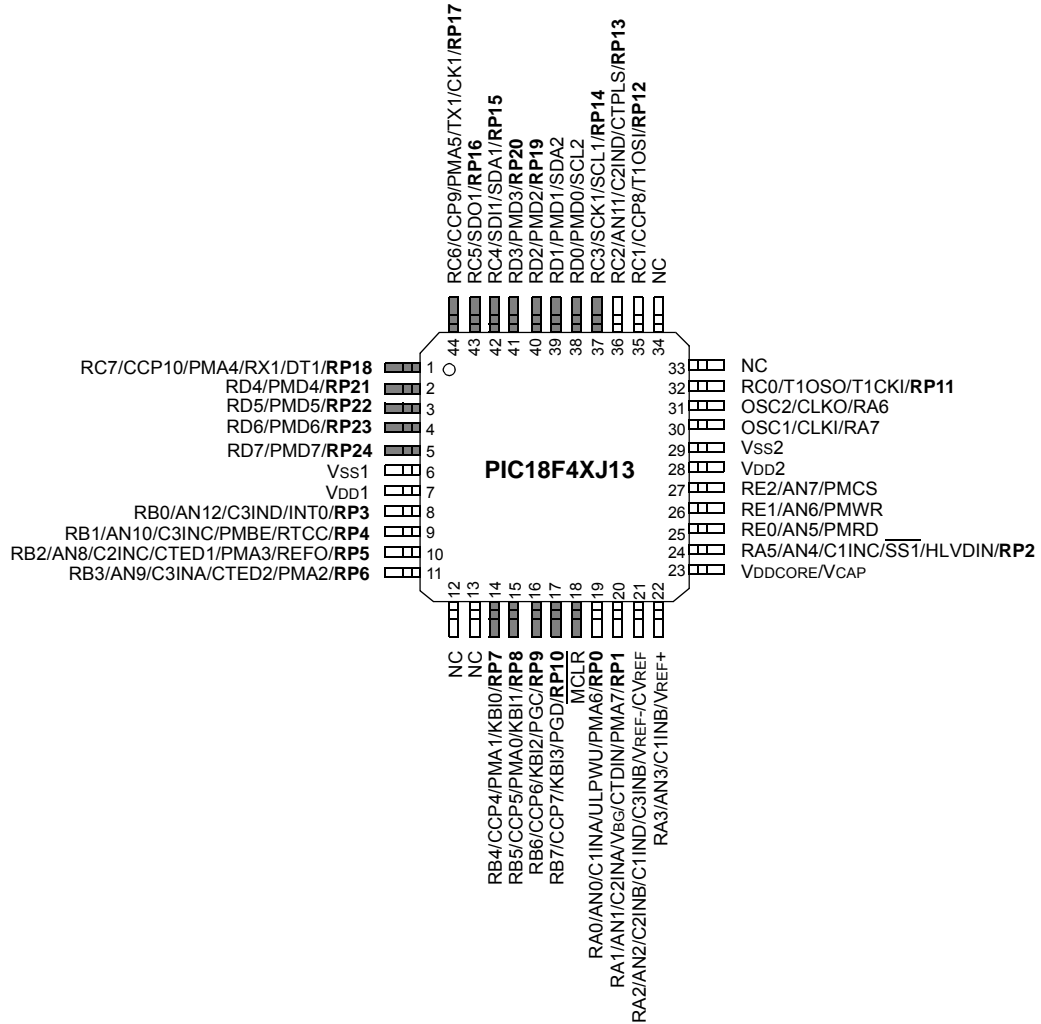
RC6/CCP9/PMA5/TX1/CK1/RP17
RC5/SDO1/RP16
RC4/SDI1/SDA1/RP15
RD3/PMD3/RP20
RD2/PMD2/RP19
RD1/PMD1/SDA2
RD0/PMD0/SCL2
RC3/SCK1/SCL1/RP14
RC2/AN11/C2IND/CTPLS/RP13
RC1/CCP8/T1OSI/RP12
NC

44 43 42 41 40 39 38 37 36 35 34

RC7/CCP10/PMA4/RX1/DT1/RP18 1
RD4/PMD4/RP21 2
RD5/PMD5/RP22 3
RD6/PMD6/RP23 4
RD7/PMD7/RP24 5
VSS1 6
VDD1 7
RB0/AN12/C3IND/INT0/RP3 8
RB1/AN10/C3INC/PMBE/RTCC/RP4 9
RB2/AN8/C2INC/CTED1/PMA3/REFO/RP5 10
RB3/AN9/C3INA/CTED2/PMA2/RP6 11

PIC18F4XJ13

33 NC
32 RC0/T1OSO/T1CKI/RP11
31 OSC2/CLKO/RA6
30 OSC1/CLKI/RA7
29 VSS2
28 VDD2
27 RE2/AN7/PMCS
26 RE1/AN6/PMWR
25 RE0/AN5/PMRD
24 RA5/AN4/C1INC/$\overline{SS1}$/HLVDIN/RP2
23 VDDCORE/VCAP

12 13 14 15 16 17 18 19 20 21 22

NC
NC
RB4/CCP4/PMA1/KBI0/RP7
RB5/CCP5/PMA0/KBI1/RP8
RB6/CCP6/KBI2/PGC/RP9
RB7/CCP7/KBI3/PGD/RP10
$\overline{MCLR}$
RA0/AN0/C1INA/ULPWU/PMA6/RP0
RA1/AN1/C2INA/VBG/CTDIN/PMA7/RP1
RA2/AN2/C2INB/C1IND/C3INB/VREF-/CVREF
RA3/AN3/C1INB/VREF+